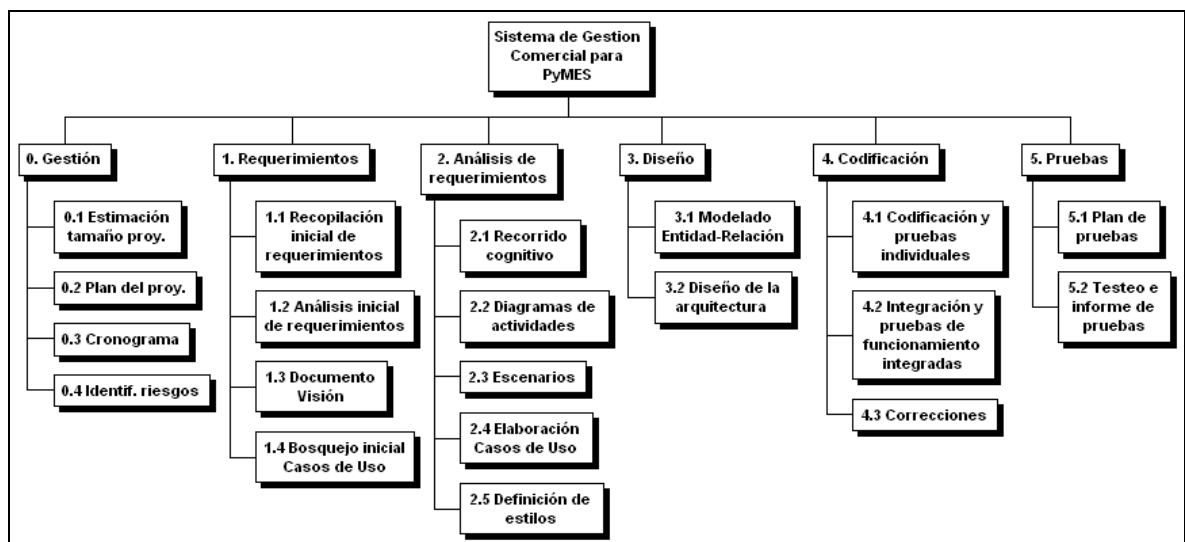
Sistema de Gestion Comercial para PyMES

0. Gestión

0.1 Estimación tamaño proy.

0.2 Plan del proy.

0.3 Cronograma

0.4 Identif. riesgos

1. Requerimientos

1.1 Recopilación inicial de requerimientos

1.2 Análisis inicial de requerimientos

1.3 Documento Visión

1.4 Bosquejo inicial Casos de Uso

2. Análisis de requerimientos

2.1 Recorrido cognitivo

2.2 Diagramas de actividades

2.3 Escenarios

2.4 Elaboración Casos de Uso

2.5 Definición de estilos

3. Diseño

3.1 Modelado Entidad-Relación

3.2 Diseño de la arquitectura

4. Codificación

4.1 Codificación y pruebas individuales

4.2 Integración y pruebas de funcionamiento integradas

4.3 Correcciones

5. Pruebas

5.1 Plan de pruebas

5.2 Testeo e informe de pruebas